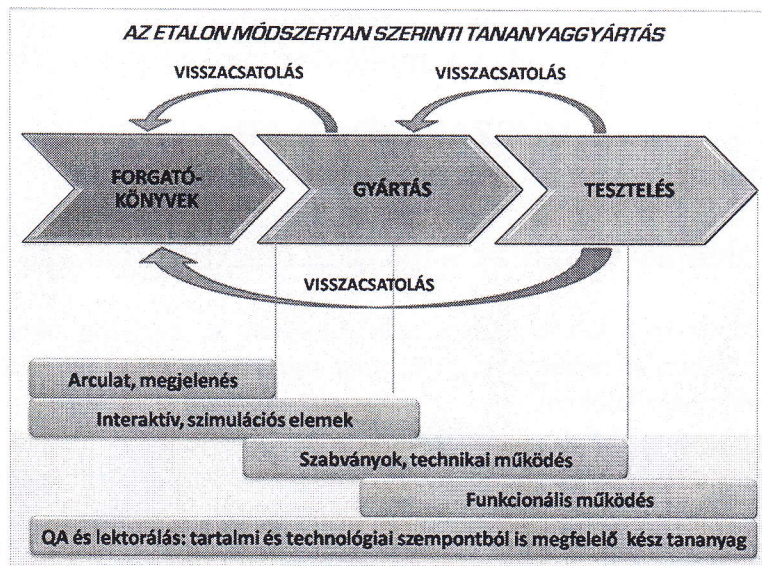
AZ ETALON MÓDSZERTAN SZERINTI TANANYAGGYÁRTÁS

VISSZACSATOLÁS

VISSZACSATOLÁS

FORGATÓKÖNYVEK

GYÁRTÁS

TESZTELÉS

VISSZACSATOLÁS

Arculat, megjelenés

Interaktív, szimulációs elemek

Szabványok, technikai működés

Funkcionális működés

QA és lektorálás: tartalmi és technológiai szempontból is megfelelő kész tananyag